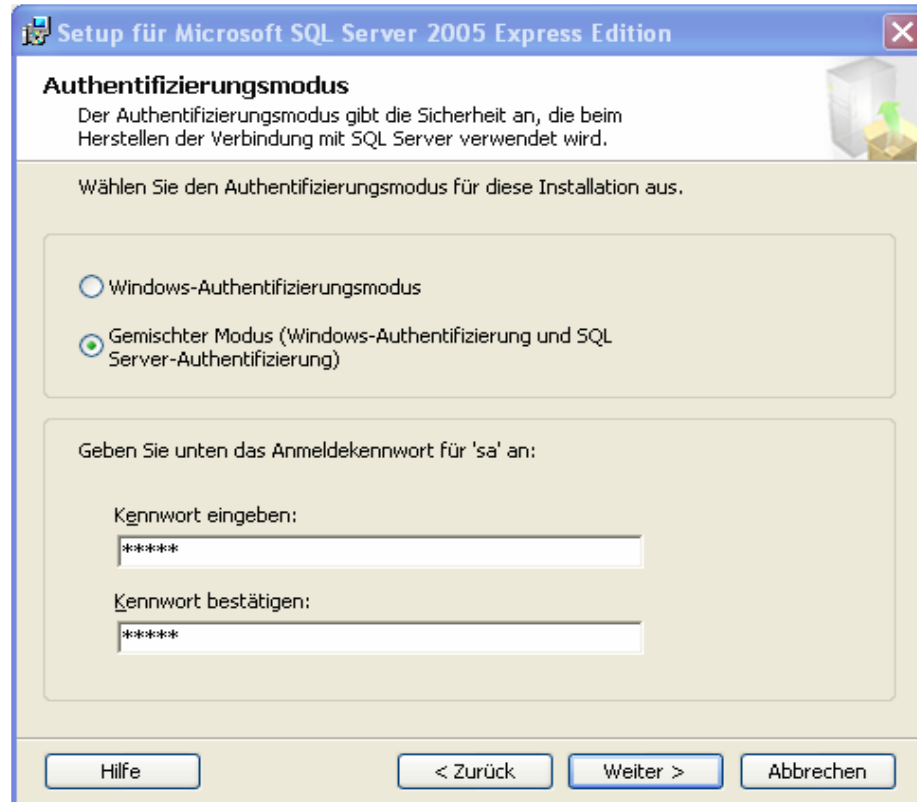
Setup für Microsoft SQL Server 2005 Express Edition

Authentifizierungsmodus

Der Authentifizierungsmodus gibt die Sicherheit an, die beim Herstellen der Verbindung mit SQL Server verwendet wird.

Wählen Sie den Authentifizierungsmodus für diese Installation aus.

Windows-Authentifizierungsmodus

Gemischter Modus (Windows-Authentifizierung und SQL Server-Authentifizierung)

Geben Sie unten das Anmeldekennwort für 'sa' an:

Kennwort eingeben:

*****

Kennwort bestätigen:

*****

Hilfe

< Zurück

Weiter >

Abbrechen